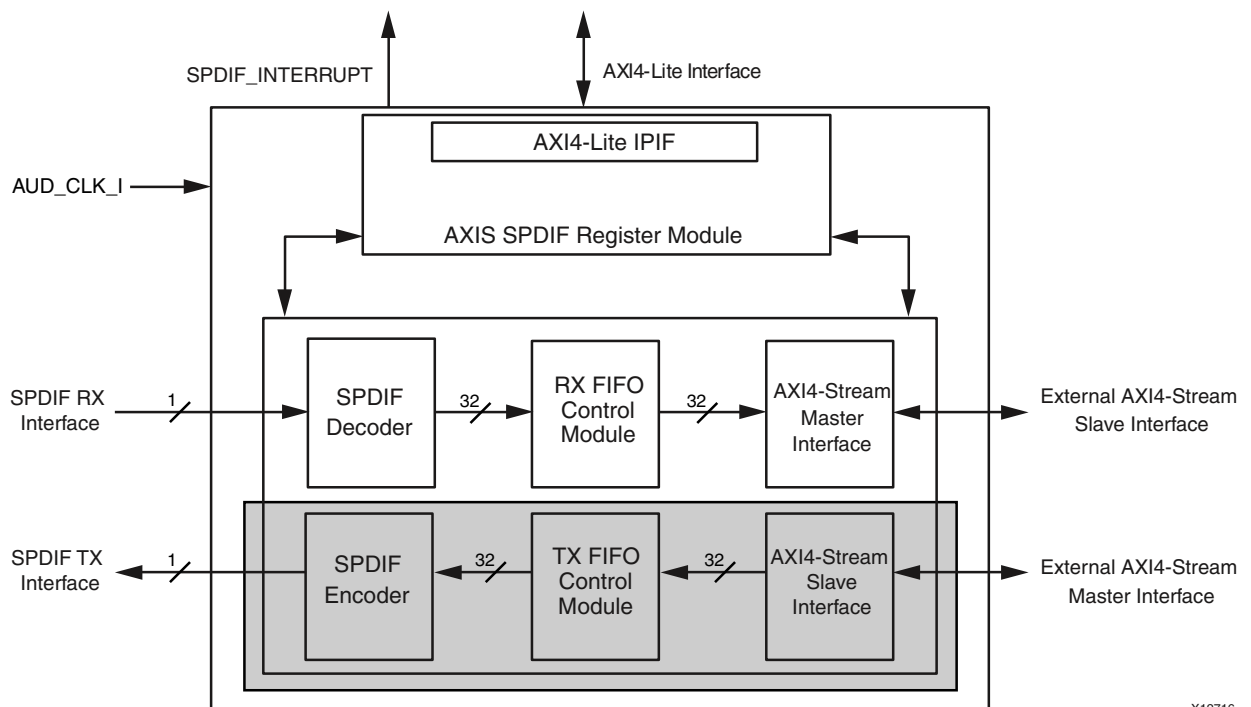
SPDIF_INTERRUPT

AXI4-Lite Interface

AXI4-Lite IPIF

AUD_CLK_I

AXIS SPDIF Register Module

SPDIF RX Interface

1

SPDIF Decoder

32

RX FIFO Control Module

32

AXI4-Stream Master Interface

External AXI4-Stream Slave Interface

SPDIF TX Interface

1

SPDIF Encoder

32

TX FIFO Control Module

32

AXI4-Stream Slave Interface

External AXI4-Stream Master Interface

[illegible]